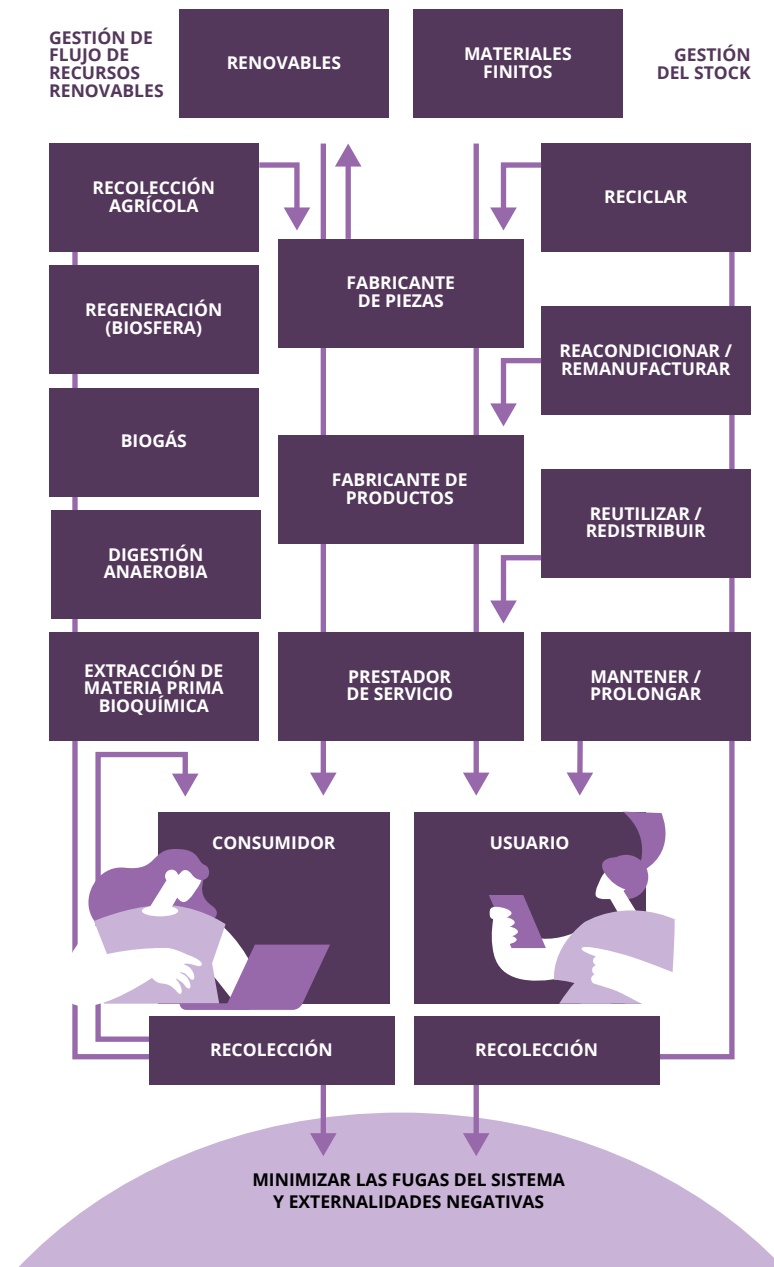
GESTIÓN DE FLUJO DE RECURSOS RENOVABLES

RENOVABLES

MATERIALES FINITOS

GESTIÓN DEL STOCK

RECOLECCIÓN AGRÍCOLA

RECICLAR

FABRICANTE DE PIEZAS

REGENERACIÓN (BIOSFERA)

REACONDICIONAR / REMANUFACTURAR

BIOGÁS

FABRICANTE DE PRODUCTOS

REUTILIZAR / REDISTRIBUIR

DIGESTIÓN ANAEROBIA

EXTRACCIÓN DE MATERIA PRIMA BIOQUÍMICA

PRESTADOR DE SERVICIO

MANTENER / PROLONGAR

CONSUMIDOR

USUARIO

RECOLECCIÓN

RECOLECCIÓN

MINIMIZAR LAS FUGAS DEL SISTEMA Y EXTERNALIDADES NEGATIVAS